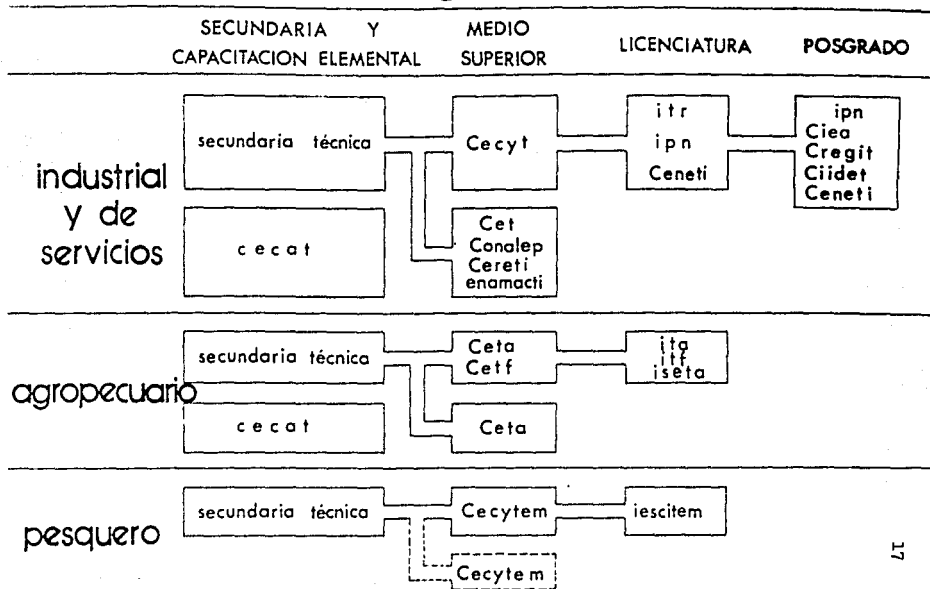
SECUNDARIA Y CAPACITACION ELEMENTAL

MEDIO SUPERIOR

LICENCIATURA

POSGRADO

industrial y de servicios

secundaria técnica

Cecyt

itr
ipn
Ceneti

ipn
Ciea
Cregit
Ciidet
Ceneti

cecat

Cet
Conalep
Cereti
enamacti

agropecuario

secundaria técnica

Ceta
Cetf

ita
itf
iseta

cecat

Ceta

pesquero

secundaria técnica

Cecytem

iescitem

Cecytem

17